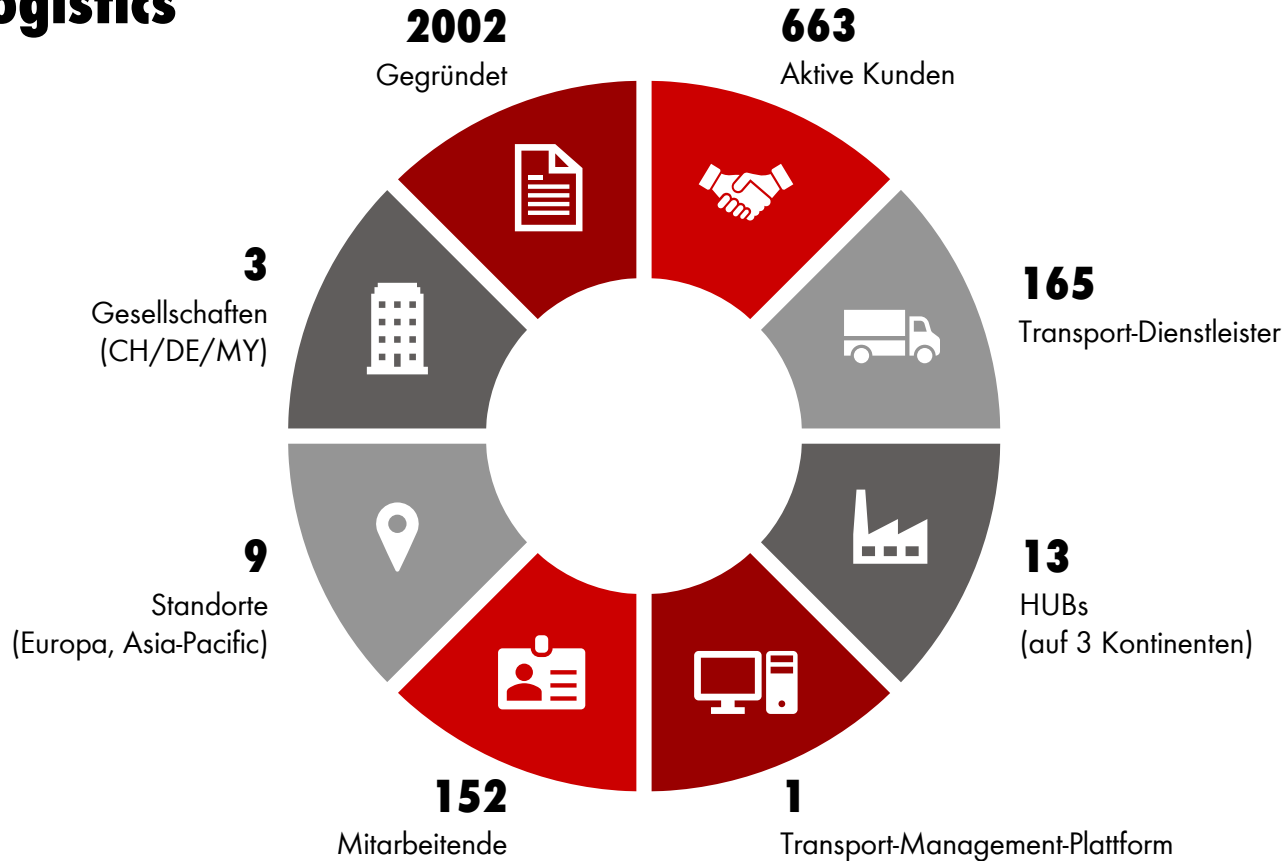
ogistics

2002
Gegründet

663
Aktive Kunden

3
Gesellschaften
(CH/DE/MY)

165
Transport-Dienstleister

9
Standorte
(Europa, Asia-Pacific)

13
HUBs
(auf 3 Kontinenten)

152
Mitarbeitende

1
Transport-Management-Plattform